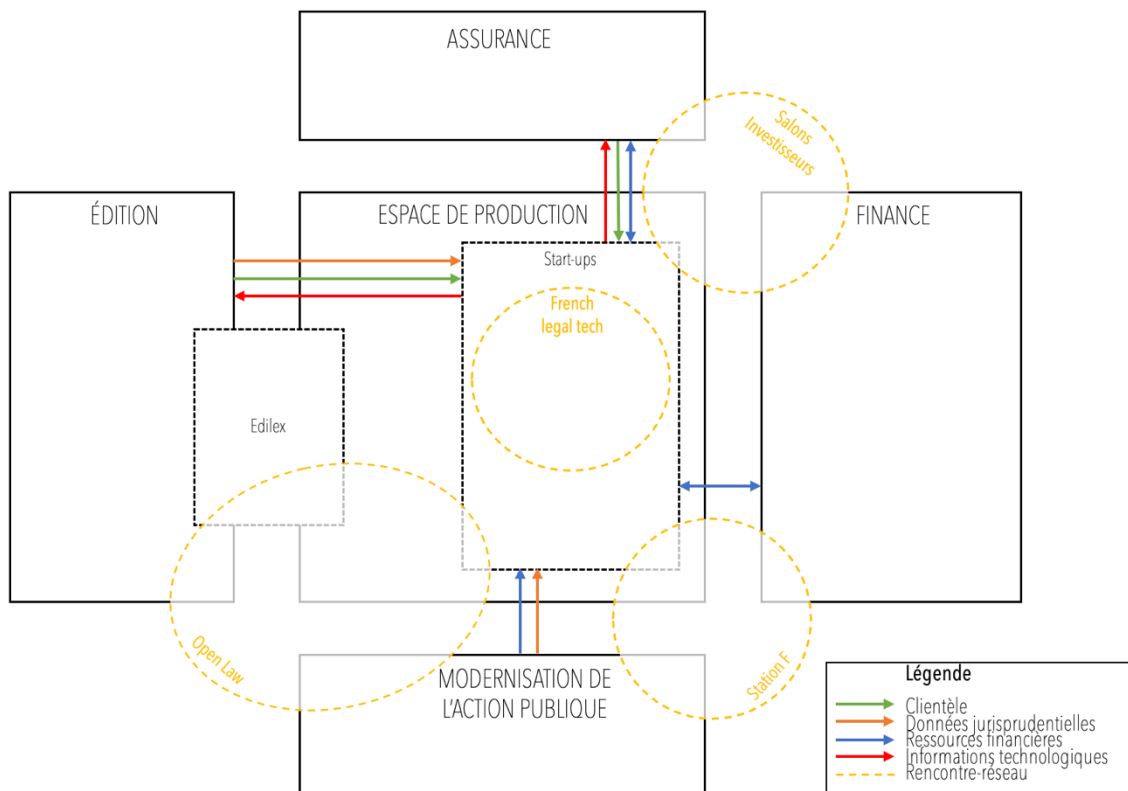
ASSURANCE

Salons Investisseurs

ÉDITION

ESPACE DE PRODUCTION

FINANCE

Start-ups

French legal tech

Edilex

Open Law

MODERNISATION DE L'ACTION PUBLIQUE

Station F

Légende
Clientèle
Données jurisprudentielles
Ressources financières
Informations technologiques
Rencontre-réseau